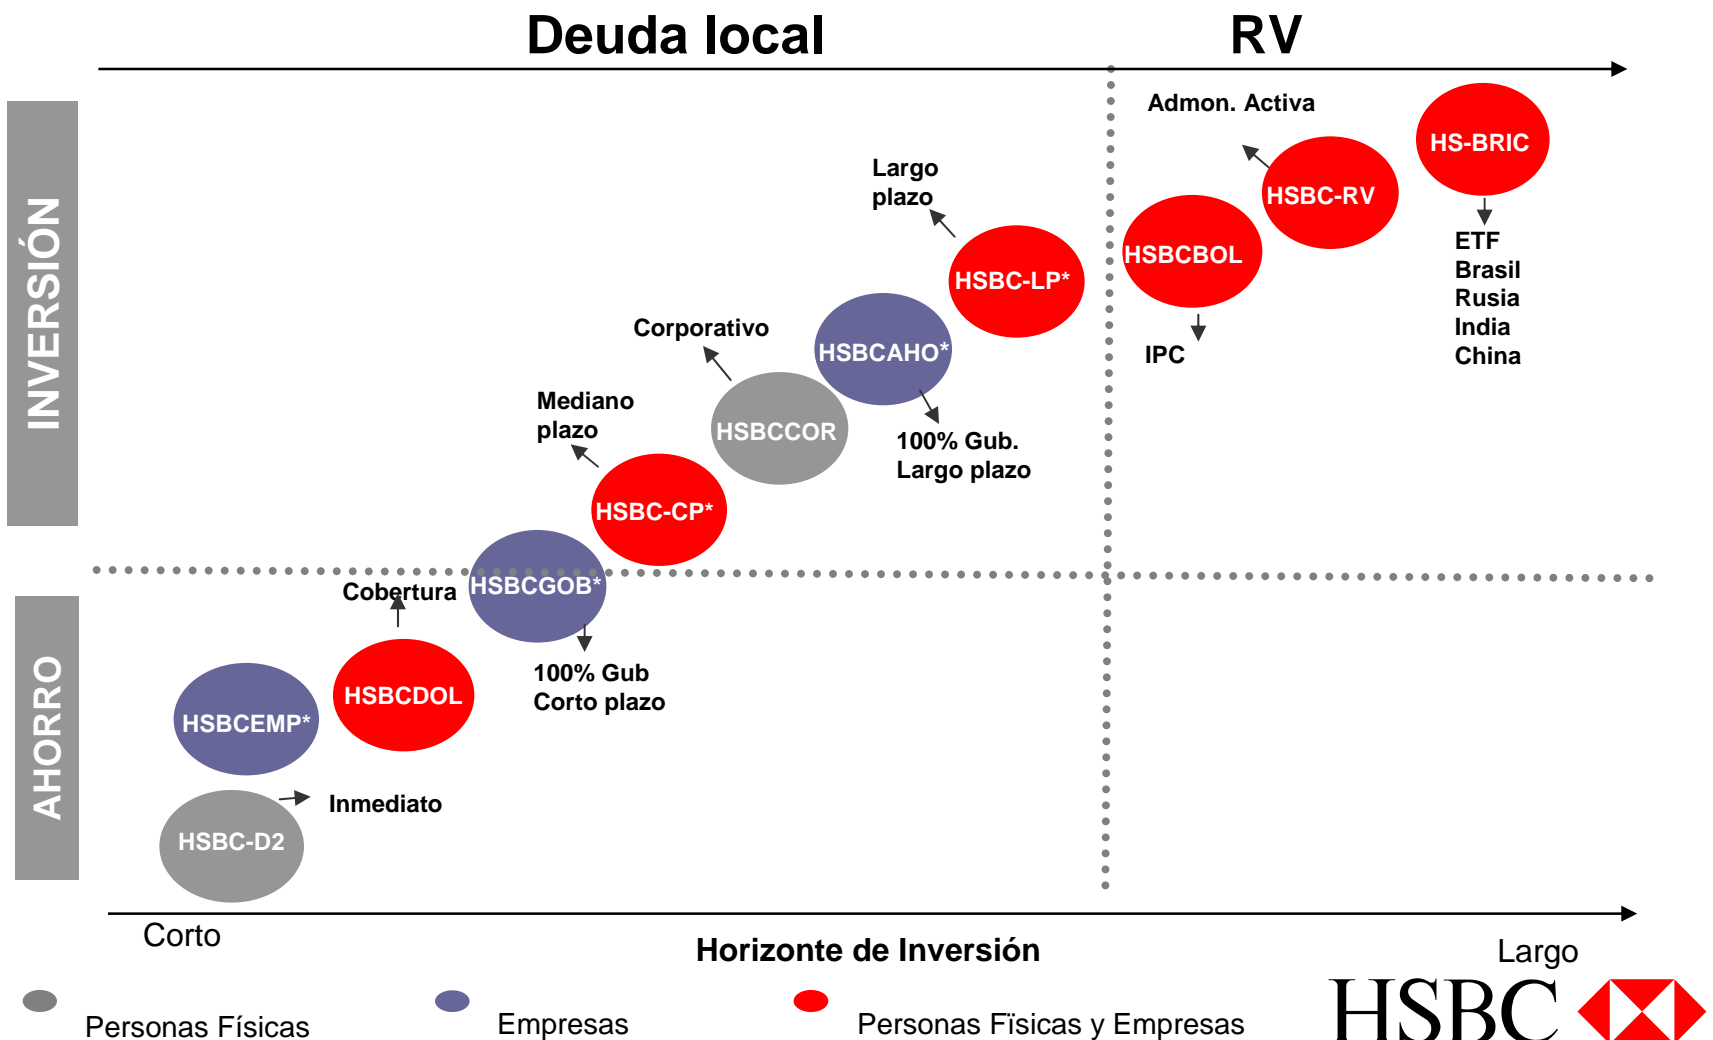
Deuda local

RV

INVERSIÓN

AHORRO

Admon. Activa

HS-BRIC

HSBC-RV

HSBCBOL

ETF
Brasil
Rusia
India
China

IPC

Largo plazo

HSBC-LP*

Corporativo

HSBCAHO*

100% Gub.
Largo plazo

Mediano plazo

HSBCCOR

HSBC-CP*

HSBCGOB*

Cobertura

100% Gub
Corto plazo

HSBCDOL

HSBCEMP*

Inmediato

HSBC-D2

Corto

Horizonte de Inversión

Largo

Personas Físicas

Empresas

Personas Fìsicas y Empresas

HSBC